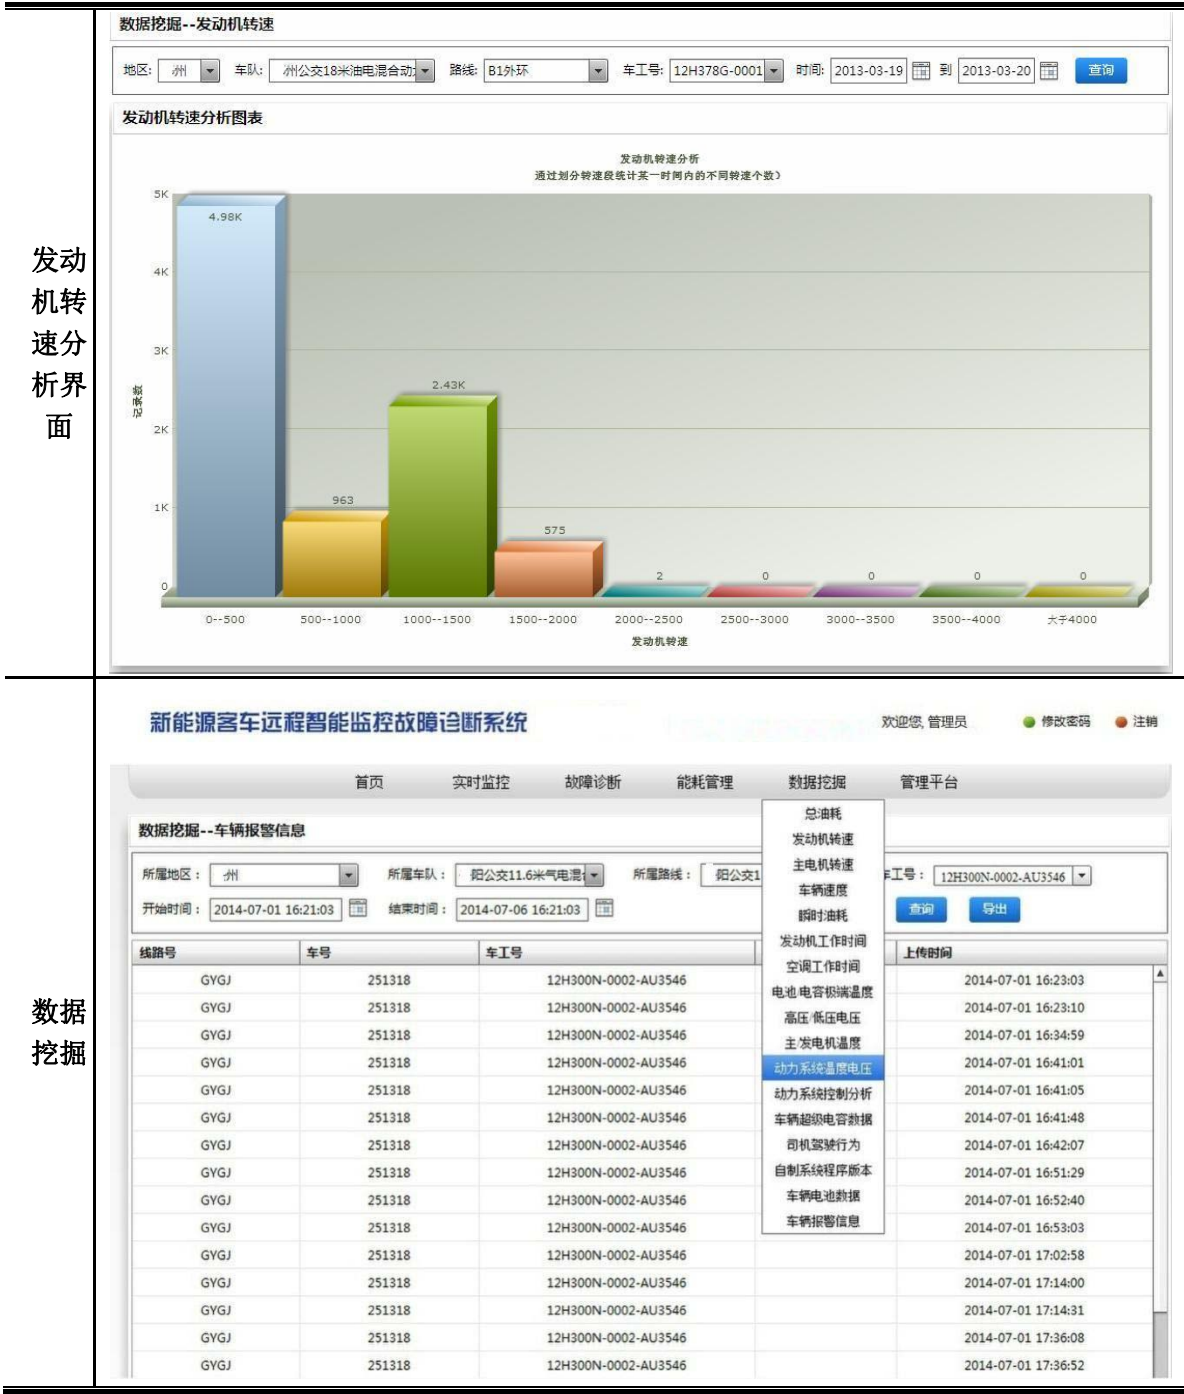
发动机转速分析界面

数据挖掘--发动机转速

地区: 州 车队: 州公交18米油电混合动 路线: B1外环 车工号: 12H378G-0001 时间: 2013-03-19 到 2013-03-20 查询

发动机转速分析图表

发动机转速分析
通过划分转速段统计某一时间内的不同转速个数)

记录数

5K
4K
3K
2K
1K
0

4.98K
963
2.43K
575
2
0
0
0
0

0--500 500--1000 1000--1500 1500--2000 2000--2500 2500--3000 3000--3500 3500--4000 大于4000

发动机转速

数据挖掘

新能源客车远程智能监控故障诊断系统

欢迎您, 管理员 修改密码 注销

首页 实时监控 故障诊断 能耗管理 数据挖掘 管理平台

总油耗
发动机转速
主电机转速
车辆速度
瞬时油耗
发动机工作时间
空调工作时间
电池电容极端温度
高压/低压电压
主发电机温度
动力系统温度电压
动力系统控制分析
车辆超级电容数据
司机驾驶行为
自制系统程序版本
车辆电池数据
车辆报警信息

数据挖掘--车辆报警信息

所属地区: 州 所属车队: 阳公交11.6米气电混 所属路线: 阳公交1 车工号: 12H300N-0002-AU3546
开始时间: 2014-07-01 16:21:03 结束时间: 2014-07-06 16:21:03 查询 导出

| 线路号 | 车号 | 车工号 | 上传时间 |
|---|---|---|---|
| GYGJ | 251318 | 12H300N-0002-AU3546 | 2014-07-01 16:23:03 |
| GYGJ | 251318 | 12H300N-0002-AU3546 | 2014-07-01 16:23:10 |
| GYGJ | 251318 | 12H300N-0002-AU3546 | 2014-07-01 16:34:59 |
| GYGJ | 251318 | 12H300N-0002-AU3546 | 2014-07-01 16:41:01 |
| GYGJ | 251318 | 12H300N-0002-AU3546 | 2014-07-01 16:41:05 |
| GYGJ | 251318 | 12H300N-0002-AU3546 | 2014-07-01 16:41:48 |
| GYGJ | 251318 | 12H300N-0002-AU3546 | 2014-07-01 16:42:07 |
| GYGJ | 251318 | 12H300N-0002-AU3546 | 2014-07-01 16:51:29 |
| GYGJ | 251318 | 12H300N-0002-AU3546 | 2014-07-01 16:52:40 |
| GYGJ | 251318 | 12H300N-0002-AU3546 | 2014-07-01 16:53:03 |
| GYGJ | 251318 | 12H300N-0002-AU3546 | 2014-07-01 17:02:58 |
| GYGJ | 251318 | 12H300N-0002-AU3546 | 2014-07-01 17:14:00 |
| GYGJ | 251318 | 12H300N-0002-AU3546 | 2014-07-01 17:14:31 |
| GYGJ | 251318 | 12H300N-0002-AU3546 | 2014-07-01 17:36:08 |
| GYGJ | 251318 | 12H300N-0002-AU3546 | 2014-07-01 17:36:52 |